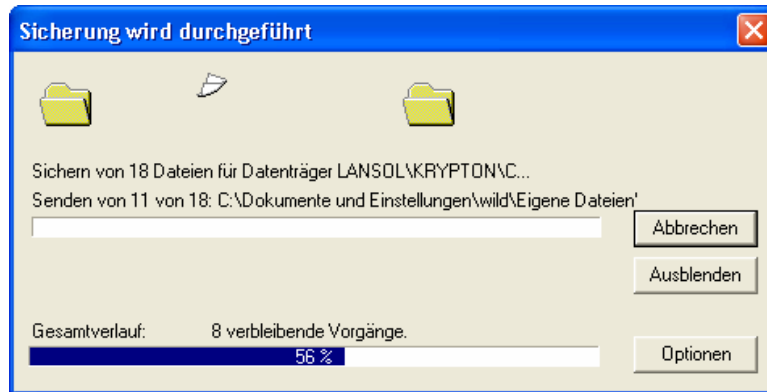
Sicherung wird durchgeführt

Sichern von 18 Dateien für Datenträger LANSOL\KRYPTON\C...

Senden von 11 von 18: C:\Dokumente und Einstellungen\wild\Eigene Dateien'

Abbrechen

Ausblenden

Gesamtverlauf: 8 verbleibende Vorgänge.

56 %

Optionen